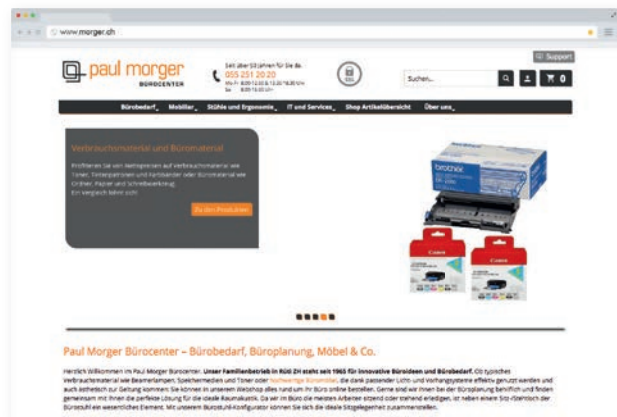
www.morger.ch

Support

paul morger
BÜROCENTER

Seit über 50 Jahren für Sie da.
055 251 20 20

Suchen...

0

Bürobedarf Mobiliar Stühle und Ergonomie IT und Services Shop Artikelübersicht Über uns

Verbrauchsmaterial und Büromaterial

Profitieren Sie von Aktionspreisen auf Verbrauchsmaterial wie Toner, Tintenpatronen und Farbbänder oder Büromaterial wie Ordner, Papier und Schreibwerkzeug. Ein Vergleich lohnt sich!

Zu den Produkten

Paul Morger Bürocenter – Bürobedarf, Büroplanung, Möbel & Co.

Herzlich Willkommen im Paul Morger Bürocenter. Unser Familienbetrieb in Rüti ZH steht seit 1965 für innovative Büroideen und Bürobedarf. Ob typisches Verbrauchsmaterial wie Beamerlampen, Speichermedien und Toner oder hochwertige Büromöbel, die dank passender Licht- und Vorhangsysteme effektiv genutzt werden und auch ästhetisch zur Geltung kommen: Sie können in unserem Webshop alles rund um Ihr Büro online bestellen. Gerne sind wir Ihnen bei der Büroplanung behilflich und finden gemeinsam mit Ihnen die perfekte Lösung für die ideale Raumakustik. Da wir im Büro die meisten Arbeiten sitzend oder stehend erledigen, ist neben einem Sitz-/Stehtisch der Bürostuhl ein wesentliches Element. Mit unserem Bürostuhl-Konfigurator können Sie sich die ideale Sitzgelegenheit zusammenstellen.